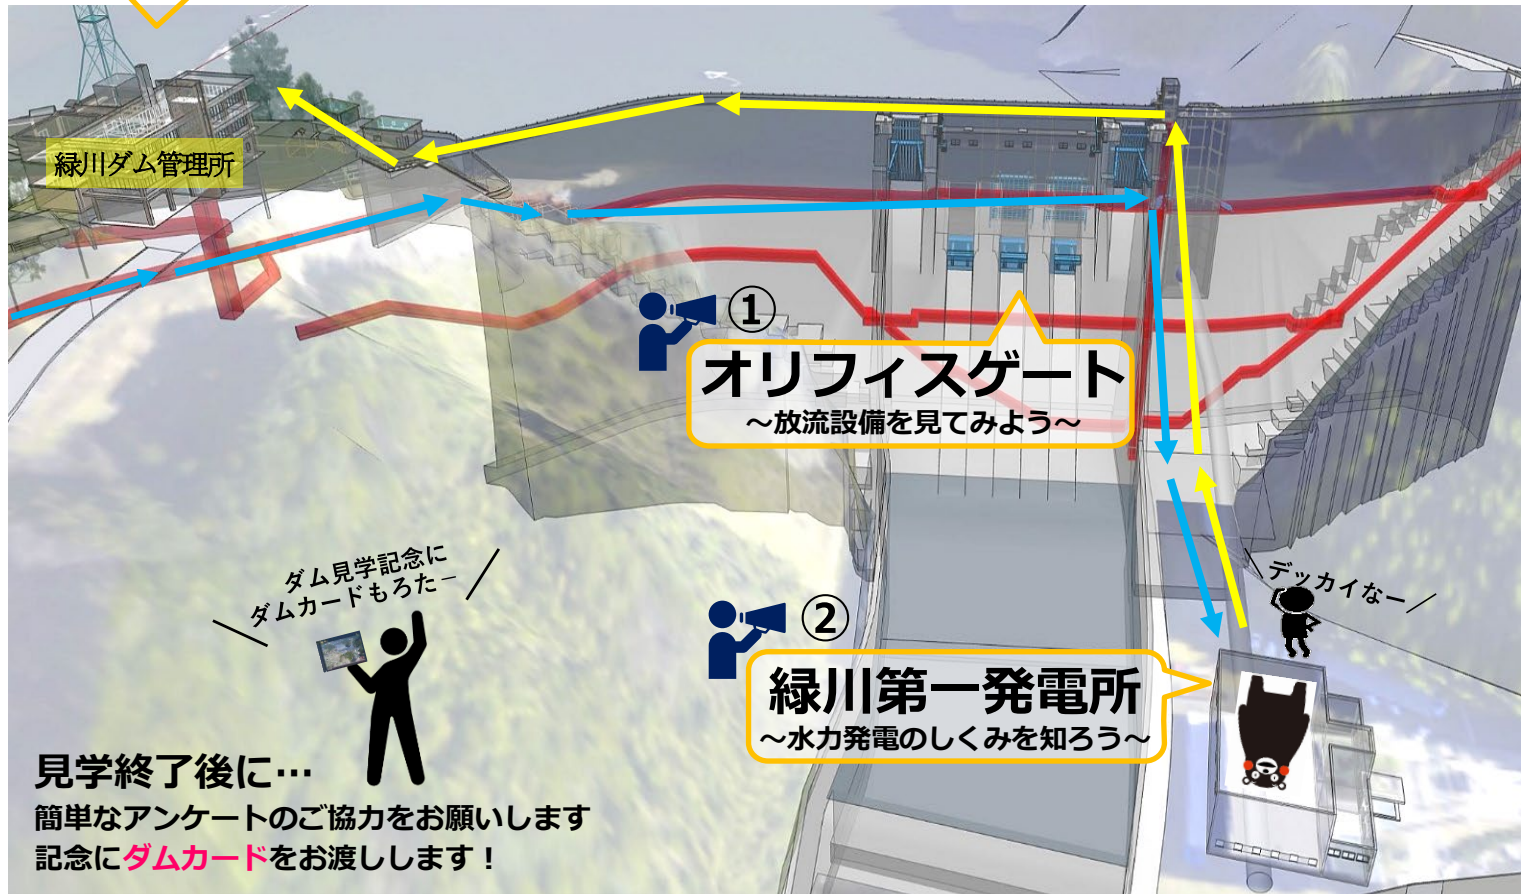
緑川ダム管理所

①

オリフィスゲート
～放流設備を見てみよう～

ダム見学記念に
ダムカードもろたー

②

緑川第一発電所
～水力発電のしくみを知ろう～

デッカイなー

見学終了後に…
簡単なアンケートのご協力をお願いします
記念にダムカードをお渡しします！